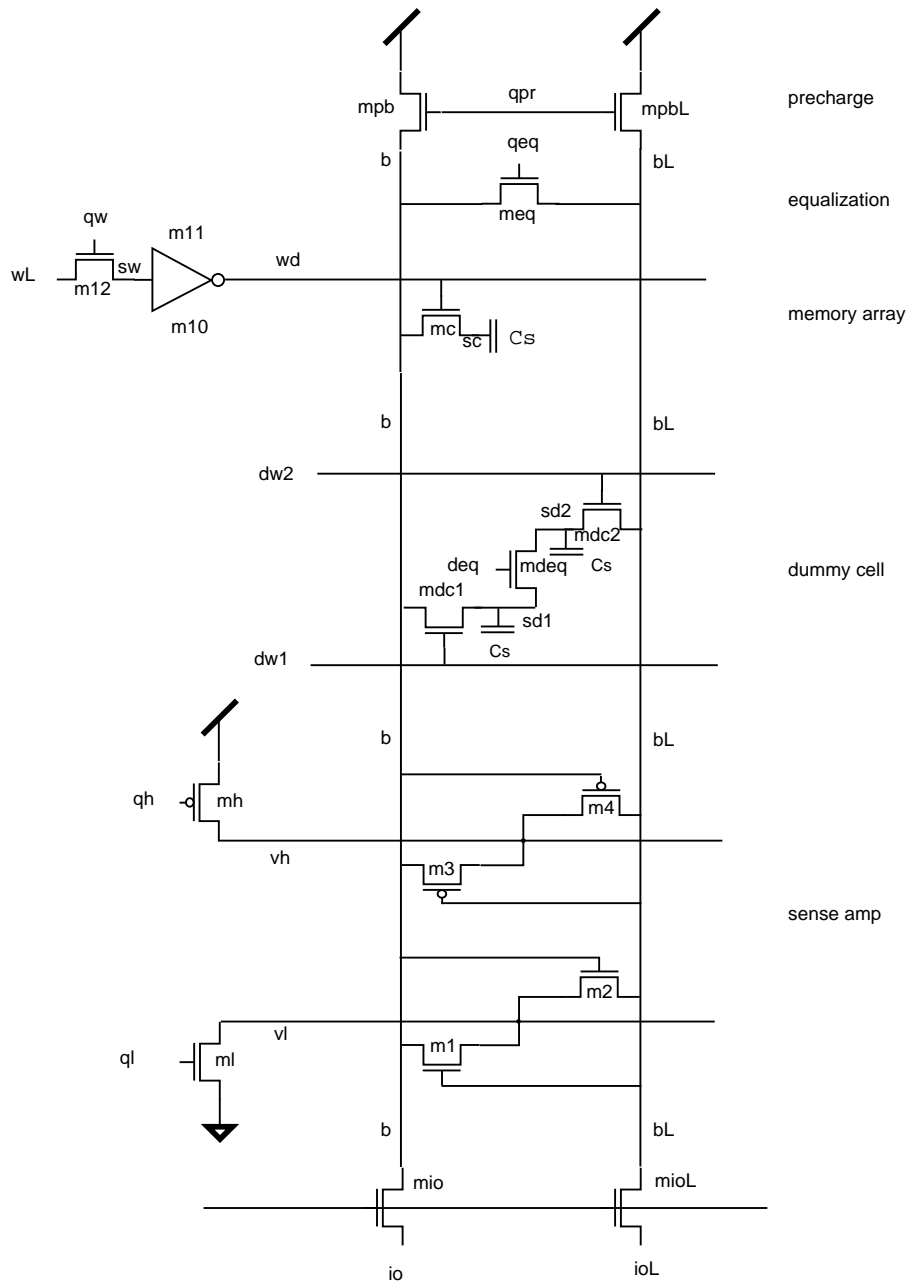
mpb
qpr
mpbL
precharge
b
qeq
bL
meq
equalization
qw
m11
wL
m12
sw
wd
m10
mc
sc
Cs
memory array
b
bL
dw2
sd2
mdc2
deq
mdeq
Cs
dummy cell
mdc1
sd1
Cs
dw1
b
bL
qh
mh
m4
vh
m3
sense amp
m2
vl
ql
ml
m1
b
bL
mio
mioL
io
ioL